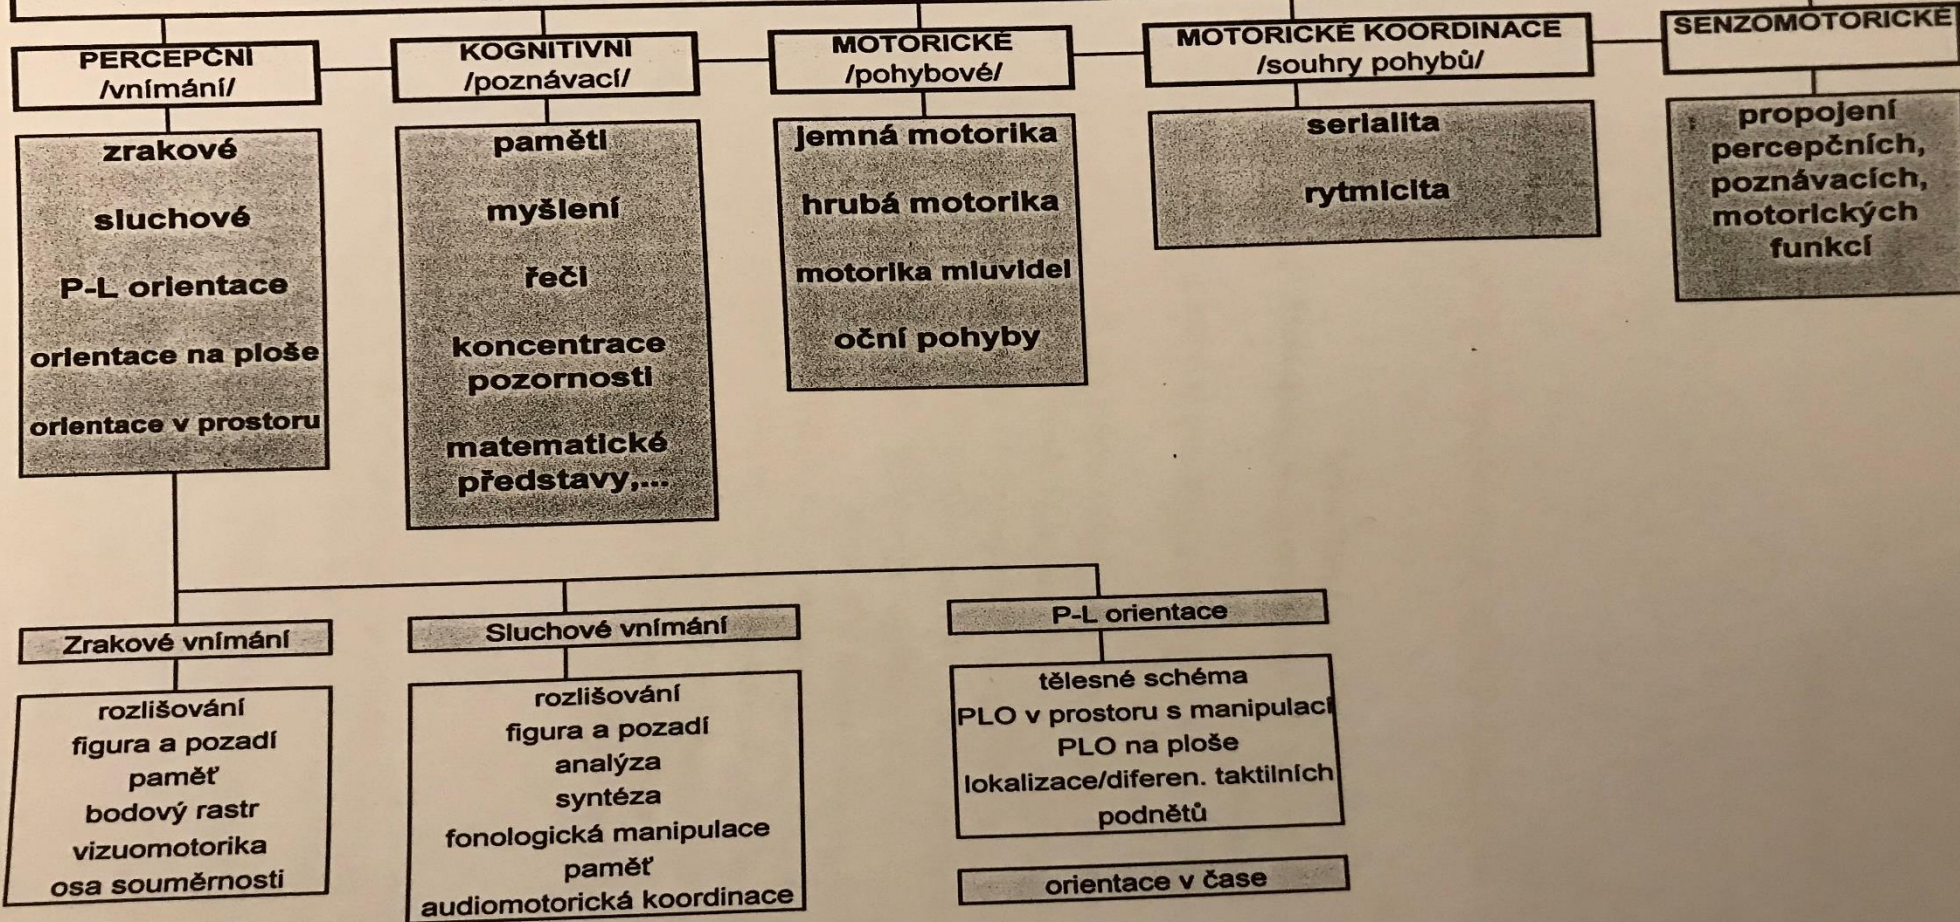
PERCEPČNÍ
/vnímání/

KOGNITIVNÍ
/poznávací/

MOTORICKÉ
/pohybové/

MOTORICKÉ KOORDINACE
/souhry pohybů/

SENZOMOTORICKÉ

zrakové
sluchové
P-L orientace
orientace na ploše
orientace v prostoru

paměti
myšlení
řeči
koncentrace pozornosti
matematické představy,...

jemná motorika
hrubá motorika
motorika mluvidel
oční pohyby

serialita
rytmicita

propojení percepčních, poznávacích, motorických funkcí

Zrakové vnímání

rozlišování
figura a pozadí
paměť
bodový rastr
vizuomotorika
osa souměrnosti

Sluchové vnímání

rozlišování
figura a pozadí
analýza
syntéza
fonologická manipulace
paměť
audiomotorická koordinace

P-L orientace

tělesné schéma
PLO v prostoru s manipulací
PLO na ploše
lokalizace/diferen. taktilních podnětů

orientace v čase